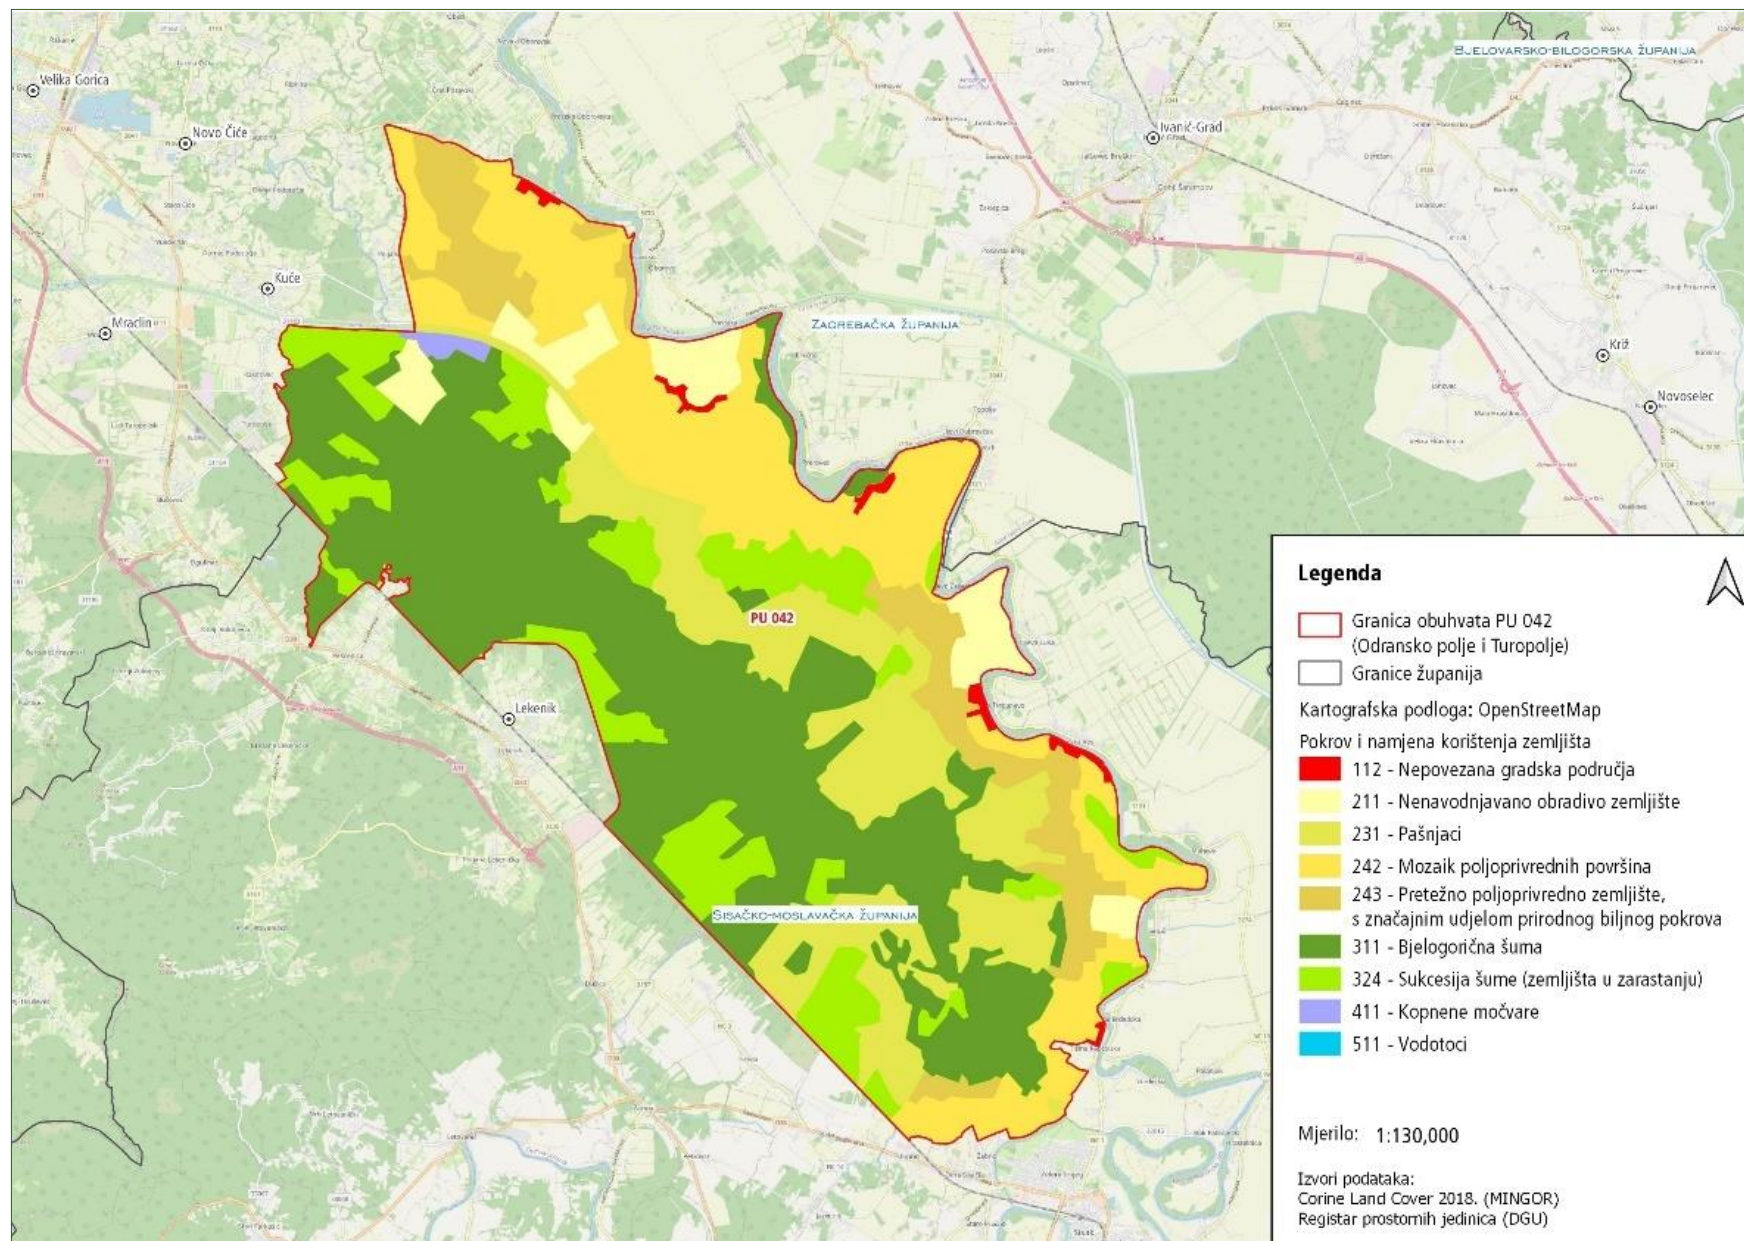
Bjelovarsko-bilogorska županija

Velika Gorica

Novo Čiče

Ivanić-Grad

Kuče

Mraclin

Zagrebačka županija

Križ

Novoselec

PU 042

Lekenik

Sisačko-moslavačka županija

Legenda

Granica obuhvata PU 042 (Odransko polje i Turopolje)

Granice županija

Kartografska podloga: OpenStreetMap

Pokrov i namjena korištenja zemljišta

112 - Nepovezana gradska područja

211 - Nenavodnjavano obradivo zemljište

231 - Pašnjaci

242 - Mozaik poljoprivrednih površina

243 - Pretežno poljoprivredno zemljište, s značajnim udjelom prirodnog biljnog pokrova

311 - Bjelogorična šuma

324 - Sukcesija šume (zemljišta u zarastanju)

411 - Kopnene močvare

511 - Vodotoci

Mjerilo: 1:130,000

Izvori podataka:
Corine Land Cover 2018. (MINGOR)
Registar prostornih jedinica (DGU)